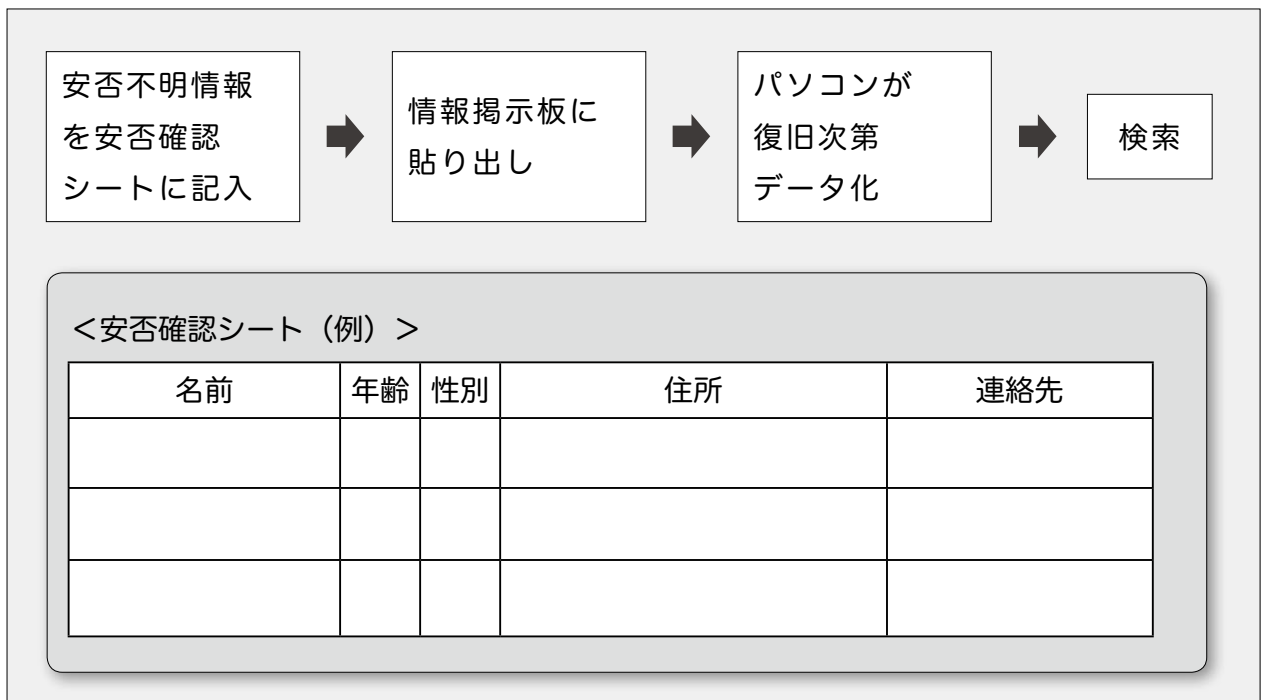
安否不明情報を安否確認シートに記入

情報掲示板に貼り出し

パソコンが復旧次第データ化

検索

＜安否確認シート（例）＞

| 名前 | 年齢 | 性別 | 住所 | 連絡先 |
|---|---|---|---|---|
| | | | | |
| | | | | |
| | | | | |